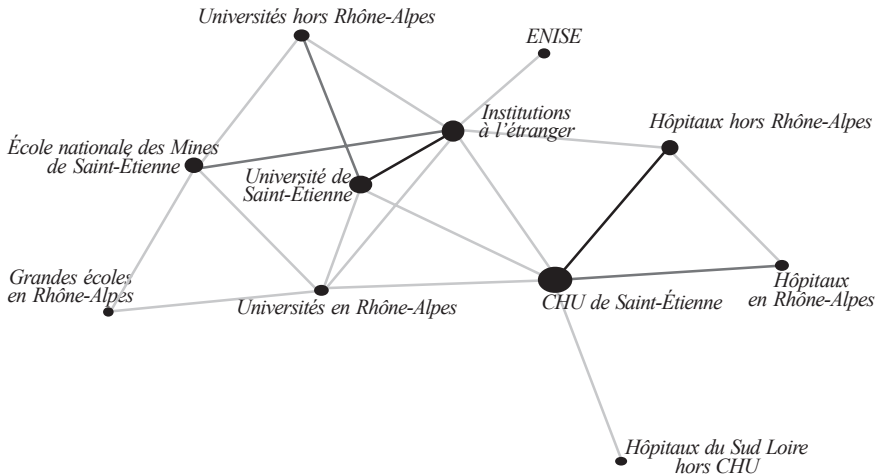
Universités hors Rhône-Alpes

ENISE

Institutions à l'étranger

Hôpitaux hors Rhône-Alpes

École nationale des Mines de Saint-Etienne

Université de Saint-Etienne

Grandes écoles en Rhône-Alpes

Universités en Rhône-Alpes

CHU de Saint-Étienne

Hôpitaux en Rhône-Alpes

Hôpitaux du Sud Loire hors CHU